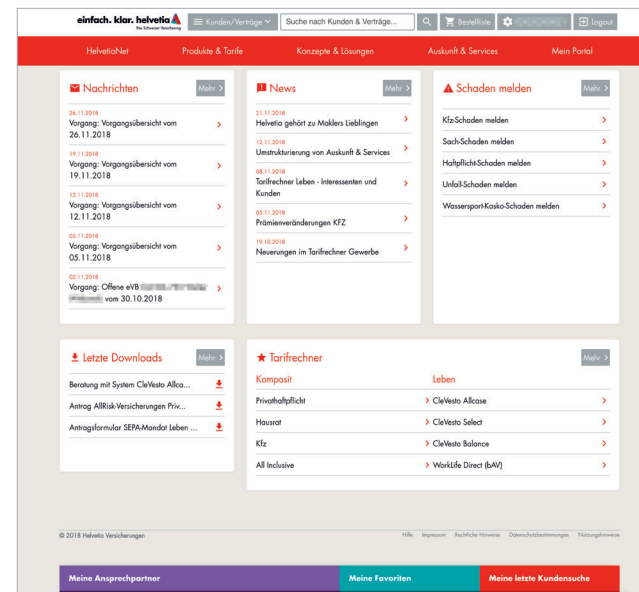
einfach. klar. helvetia
Ihre Schweizer Versicherung

Kunden/Verträge

Suche nach Kunden & Verträge...

Bestellliste

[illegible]

Logout

HelvetiaNet

Produkte & Tarife

Konzepte & Lösungen

Auskunft & Services

Mein Portal

Nachrichten

Mehr

26.11.2018
Vorgang: Vorgangsübersicht vom 26.11.2018

19.11.2018
Vorgang: Vorgangsübersicht vom 19.11.2018

12.11.2018
Vorgang: Vorgangsübersicht vom 12.11.2018

05.11.2018
Vorgang: Vorgangsübersicht vom 05.11.2018

02.11.2018
Vorgang: Offene eVB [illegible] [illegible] vom 30.10.2018

News

Mehr

21.11.2018
Helvetia gehört zu Maklers Lieblingen

12.11.2018
Umstrukturierung von Auskunft & Services

08.11.2018
Tarifrechner Leben - Interessenten und Kunden

05.11.2018
Prämienveränderungen KFZ

19.10.2018
Neuerungen im Tarifrechner Gewerbe

Schaden melden

Mehr

Kfz-Schaden melden

Sach-Schaden melden

Haftpflicht-Schaden melden

Unfall-Schaden melden

Wassersport-Kasko-Schaden melden

Letzte Downloads

Mehr

Beratung mit System CleVesto Allca...

Antrag AllRisk-Versicherungen Priv...

Antragsformular SEPA-Mandat Leben ...

Tarifrechner

Mehr

| Komposit | Leben |
|---|---|
| Privathaftpflicht | CleVesto Allcase |
| Hausrat | CleVesto Select |
| Kfz | CleVesto Balance |
| All Inclusive | WorkLife Direct (bAV) |

© 2018 Helvetia Versicherungen

Hilfe Impressum Rechtliche Hinweise Datenschutzbestimmungen Nutzungshinweise

Meine Ansprechpartner

Meine Favoriten

Meine letzte Kundensuche